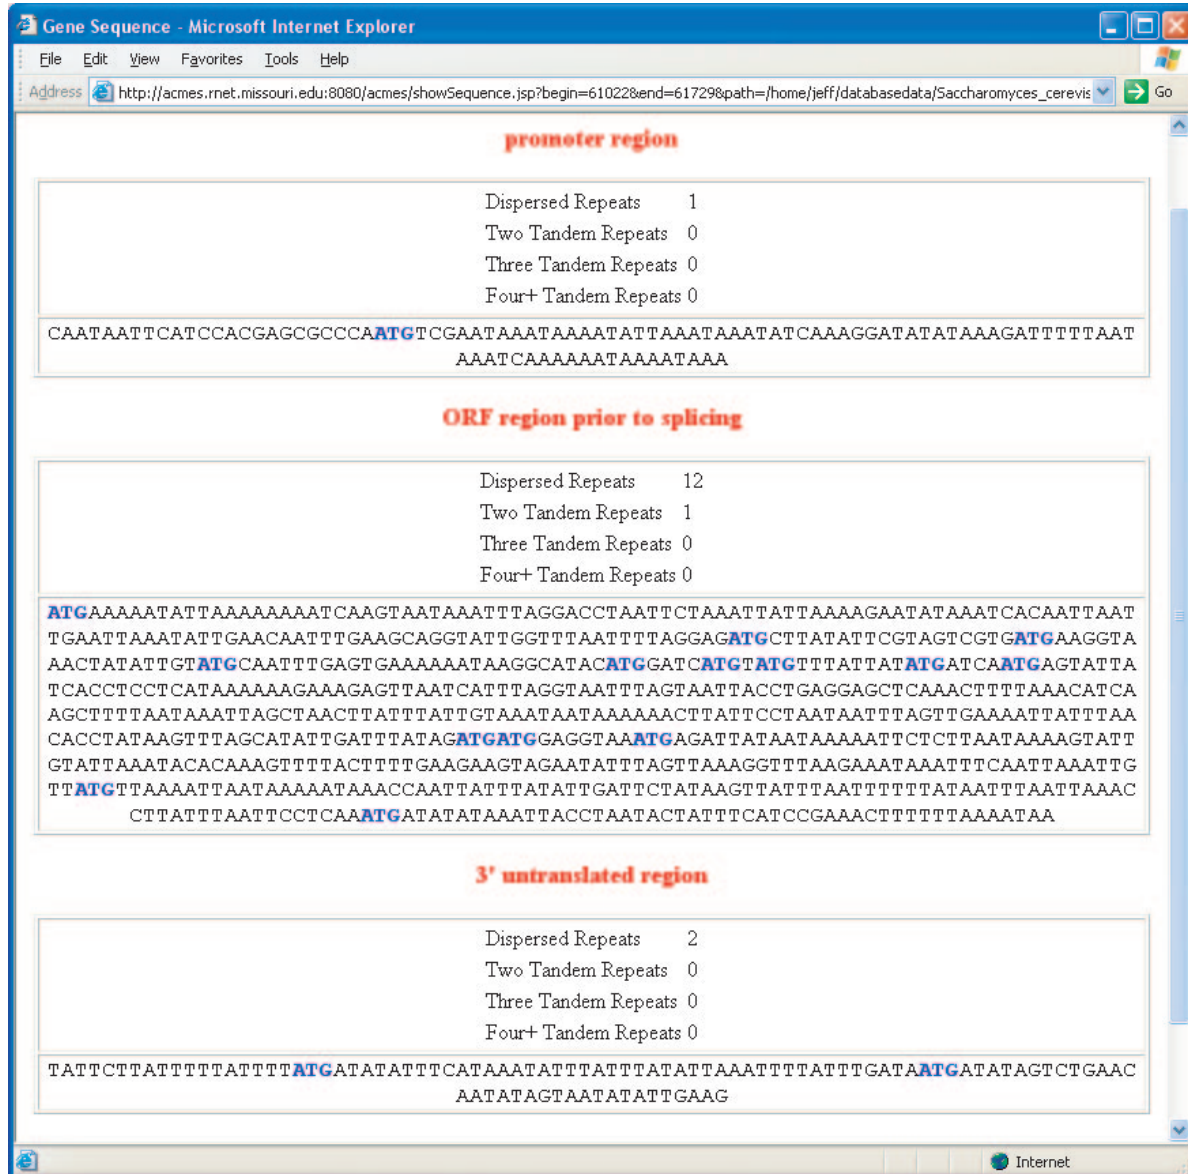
Gene Sequence - Microsoft Internet Explorer

File Edit View Favorites Tools Help

Address http://acmes.rnet.missouri.edu:8080/acmes/showSequence.jsp?begin=61022&end=61729&path=/home/jeff/databasedata/Saccharomyces_cerevis Go

promoter region

| | |
|---|---|
| Dispersed Repeats | 1 |
| Two Tandem Repeats | 0 |
| Three Tandem Repeats | 0 |
| Four+ Tandem Repeats | 0 |

CAATAATTCATCCACGAGCGCCCAATGTCGAATAAATAAAATATTAAATAAATATCAAAGGATATATAAAGATTTTTAAT AAATCAAAAAATAAAATAAA

ORF region prior to splicing

| | |
|---|---|
| Dispersed Repeats | 12 |
| Two Tandem Repeats | 1 |
| Three Tandem Repeats | 0 |
| Four+ Tandem Repeats | 0 |

ATGAAAAATATTAAAAAAAATCAAGTAATAAATTTAGGACCTAATTCTAAATTATTAAAAGAATATAAATCACAATTAAT TGAATTAAATATTGAACAATTTGAAGCAGGTATTGGTTTAATTTTAGGAGATGCTTATATTCGTAGTCGTGATGAAGGTA AACTATATTGTATGCAATTTGAGTGAAAAAATAAGGCATACATGGATCATGTATGTTTATTATATGATCAATGAGTATTA TCACCTCCTCATAAAAAAGAAAGAGTTAATCATTTAGGTAATTTAGTAATTACCTGAGGAGCTCAAACTTTTAAACATCA AGCTTTTAATAAATTAGCTAACTTATTTATTGTAAATAATAAAAAACTTATTCCTAATAATTTAGTTGAAAATTATTTAA CACCTATAAGTTTAGCATATTGATTTATAGATGATGGAGGTAAATGAGATTATAATAAAAATTCTCTTAATAAAAGTATT GTATTAAATACACAAAGTTTTACTTTTGAAGAAGTAGAATATTTAGTTAAAGGTTTAAGAAATAAATTTCAATTAAATTG TTATGTTAAAATTAATAAAAATAAACCAATTATTTATATTGATTCTATAAGTTATTTAATTTTTTATAATTTAATTAAAC CTTATTTAATTCCTCAAATGATATATAAATTACCTAATACTATTTCATCCGAAACTTTTTTAAAATAA

3' untranslated region

| | |
|---|---|
| Dispersed Repeats | 2 |
| Two Tandem Repeats | 0 |
| Three Tandem Repeats | 0 |
| Four+ Tandem Repeats | 0 |

TATTCTTATTTTTTATTTTATGATATATTTCATAAATATTTATTTATATTAAATTTTATTTGATAATGATATAGTCTGAAC AATATAGTAATATATTGAAG

Internet